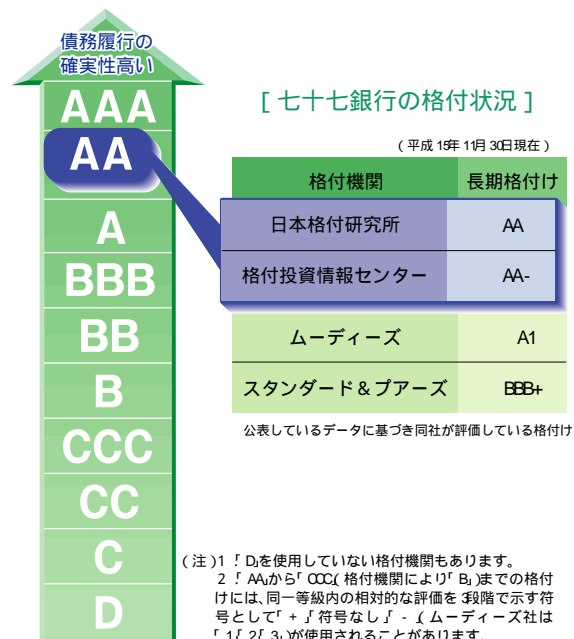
債務履行の
確実性高い

AAA
AA
A
BBB
BB
B
CCC
CC
C
D

[ 七十七銀行の格付状況 ]

（平成 15年 11月 30日現在）

| 格付機関 | 長期格付け |
|---|---|
| 日本格付研究所 | AA |
| 格付投資情報センター | AA- |
| ムーディーズ | A1 |
| スタンダード＆プアーズ | BBB+ |

公表しているデータに基づき同社が評価している格付け

（注）1「D」を使用していない格付機関もあります。
2「AA」から「CCC」（格付機関により「B」）までの格付けには、同一等級内の相対的な評価を 3段階で示す符号として「＋」「符号なし」「－」（ムーディーズ社は「1」「2」「3」）が使用されることがあります。